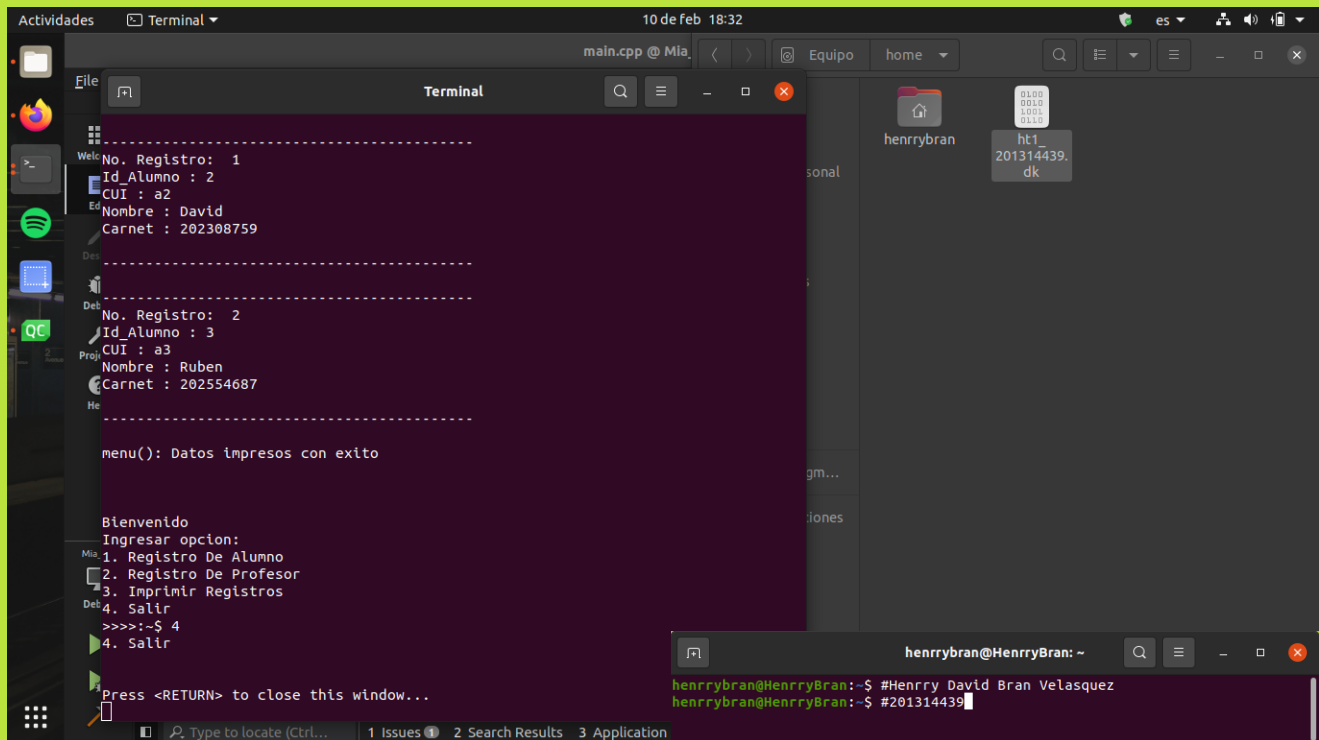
Actividades Terminal 10 de feb 18:32 es

main.cpp @ Mia_

Equipo home

File

Terminal

-------------------------------------------
No. Registro: 1
Id_Alumno : 2
CUI : a2
Nombre : David
Carnet : 202308759

-------------------------------------------

-------------------------------------------
No. Registro: 2
Id_Alumno : 3
CUI : a3
Nombre : Ruben
Carnet : 202554687

-------------------------------------------

menu(): Datos impresos con exito

Bienvenido
Ingresar opcion:
1. Registro De Alumno
2. Registro De Profesor
3. Imprimir Registros
4. Salir
>>>>:~$ 4
4. Salir

Press <RETURN> to close this window...

henrrybran

ht1_201314439.dk

sonal

gm...

ciones

henrrybran@HenrryBran: ~

henrrybran@HenrryBran:~$ #Henrry David Bran Velasquez
henrrybran@HenrryBran:~$ #201314439

Type to locate (Ctrl... 1 Issues 1 2 Search Results 3 Application